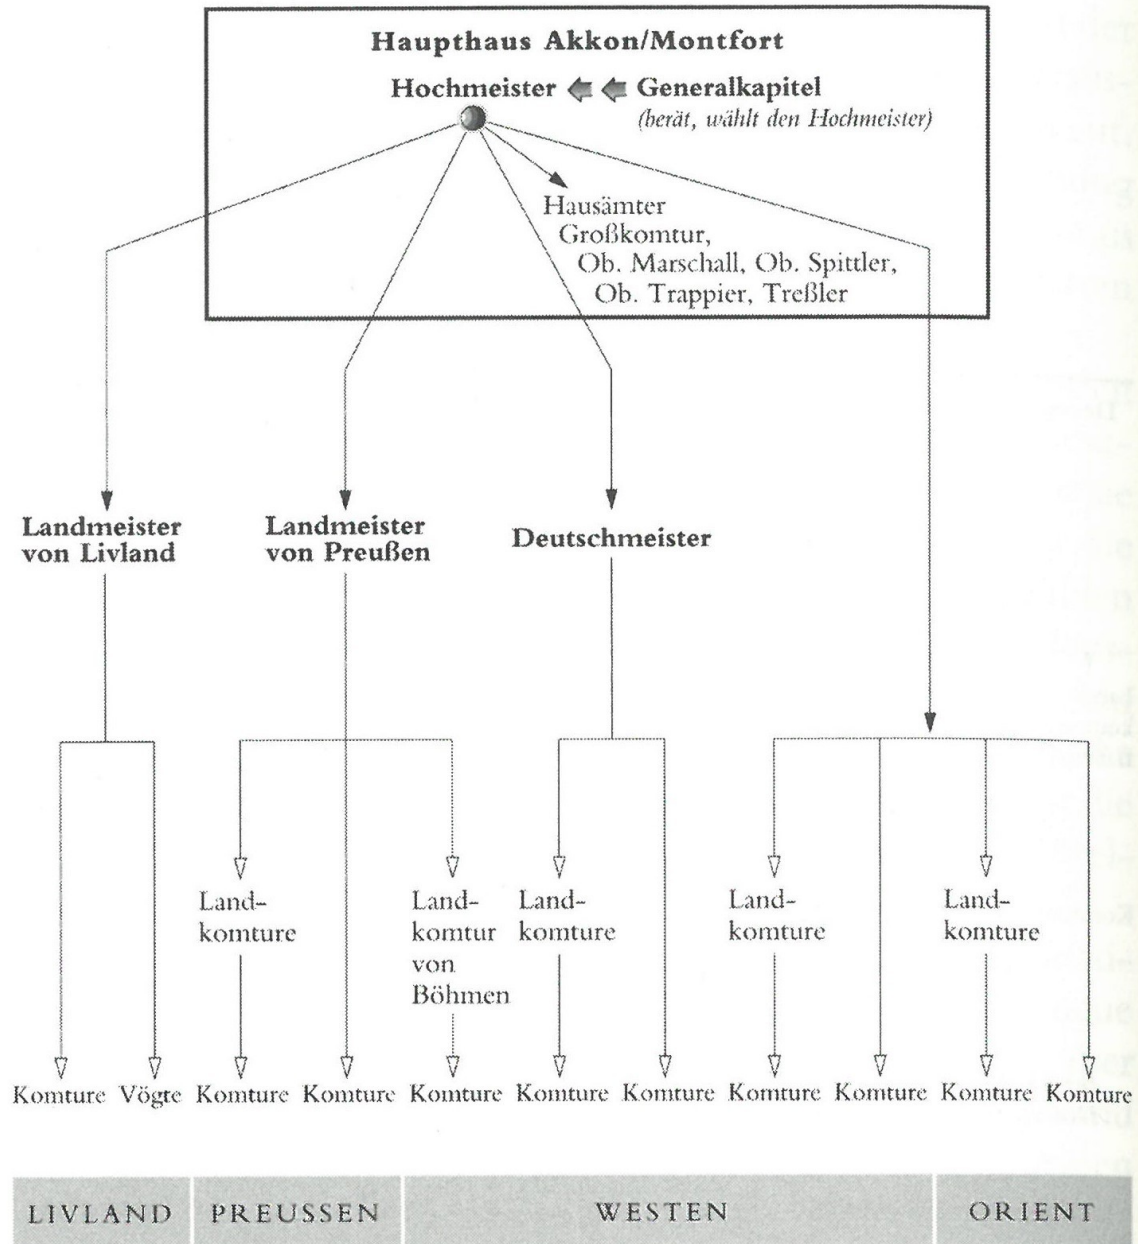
Haupthaus Akkon/Montfort

Hochmeister Generalkapitel
(berät, wählt den Hochmeister)

Hausämter
Großkomtur,
Ob. Marschall, Ob. Spittler,
Ob. Trappier, Treßler

Landmeister von Livland

Landmeister von Preußen

Deutschmeister

Landkomture

Landkomtur von Böhmen

Landkomture

Landkomture

Landkomture

Komture Vögte Komture Komture Komture Komture Komture Komture Komture Komture Komture

LIVLAND PREUSSEN WESTEN ORIENT